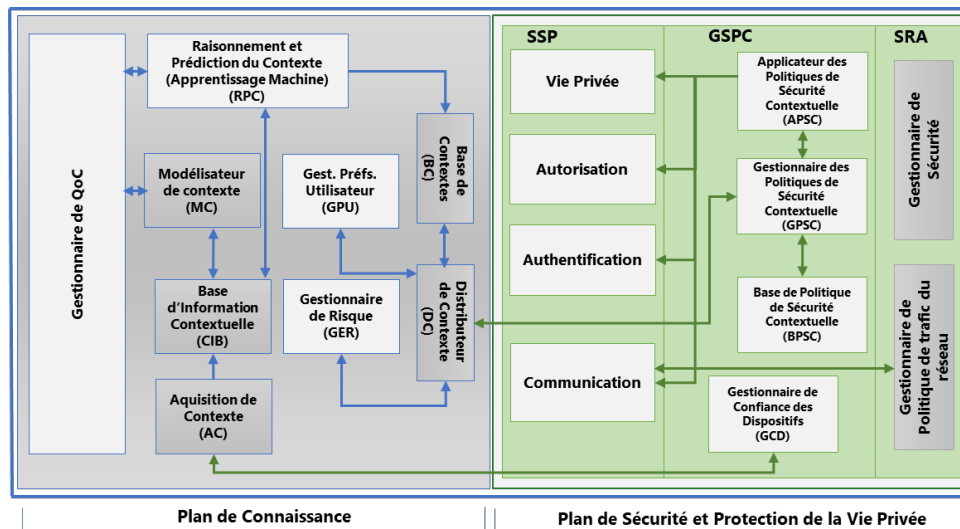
Gestionnaire de QoC

Raisonnement et Prédiction du Contexte (Apprentissage Machine) (RPC)

Modélisateur de contexte (MC)

Gest. Préfs. Utilisateur (GPU)

Base de Contextes (BC)

Base d'Information Contextuelle (CIB)

Gestionnaire de Risque (GER)

Distributeur de Contexte (DC)

Aquisition de Contexte (AC)

SSP

GSPC

SRA

Vie Privée

Applicateur des Politiques de Sécurité Contextuelle (APSC)

Gestionnaire de Sécurité

Autorisation

Gestionnaire des Politiques de Sécurité Contextuelle (GPSC)

Authentification

Base de Politique de Sécurité Contextuelle (BPSC)

Gestionnaire de Politique de trafic du réseau

Communication

Gestionnaire de Confiance des Dispositifs (GCD)

Plan de Connaissance

Plan de Sécurité et Protection de la Vie Privée